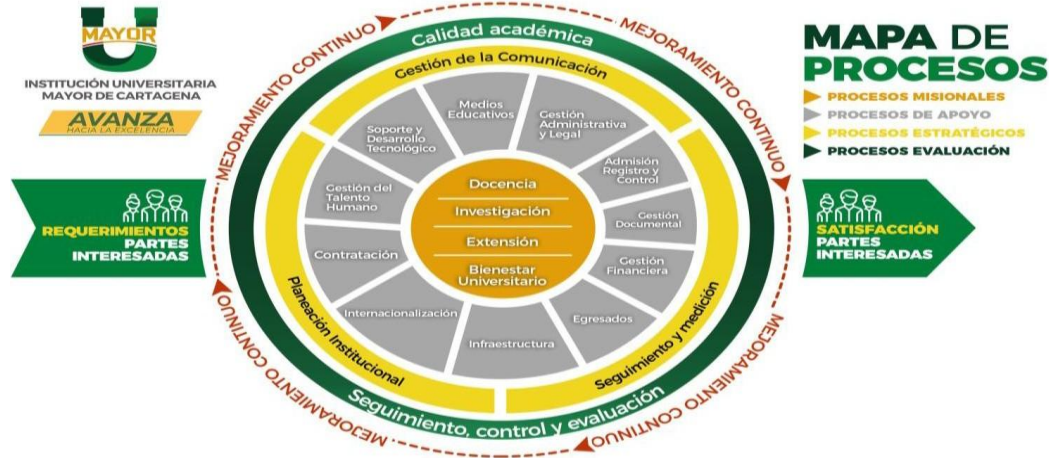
MAYOR
INSTITUCIÓN UNIVERSITARIA MAYOR DE CARTAGENA
AVANZA
HACIA LA EXCELENCIA

MAPA DE PROCESOS
PROCESOS MISIONALES
PROCESOS DE APOYO
PROCESOS ESTRATÉGICOS
PROCESOS EVALUACIÓN

REQUERIMIENTOS PARTES INTERESADAS

SATISFACCIÓN PARTES INTERESADAS

MEJORAMIENTO CONTINUO
MEJORAMIENTO CONTINUO
MEJORAMIENTO CONTINUO
MEJORAMIENTO CONTINUO

Calidad académica
Gestión de la Comunicación
Medios Educativos
Gestión Administrativa y Legal
Soporte y Desarrollo Tecnológico
Admisión Registro y Control
Gestión del Talento Humano
Gestión Documental
Contratación
Gestión Financiera
Internacionalización
Egresados
Infraestructura
Docencia
Investigación
Extensión
Bienestar Universitario
Planeación Institucional
Seguimiento y medición
Seguimiento, control y evaluación